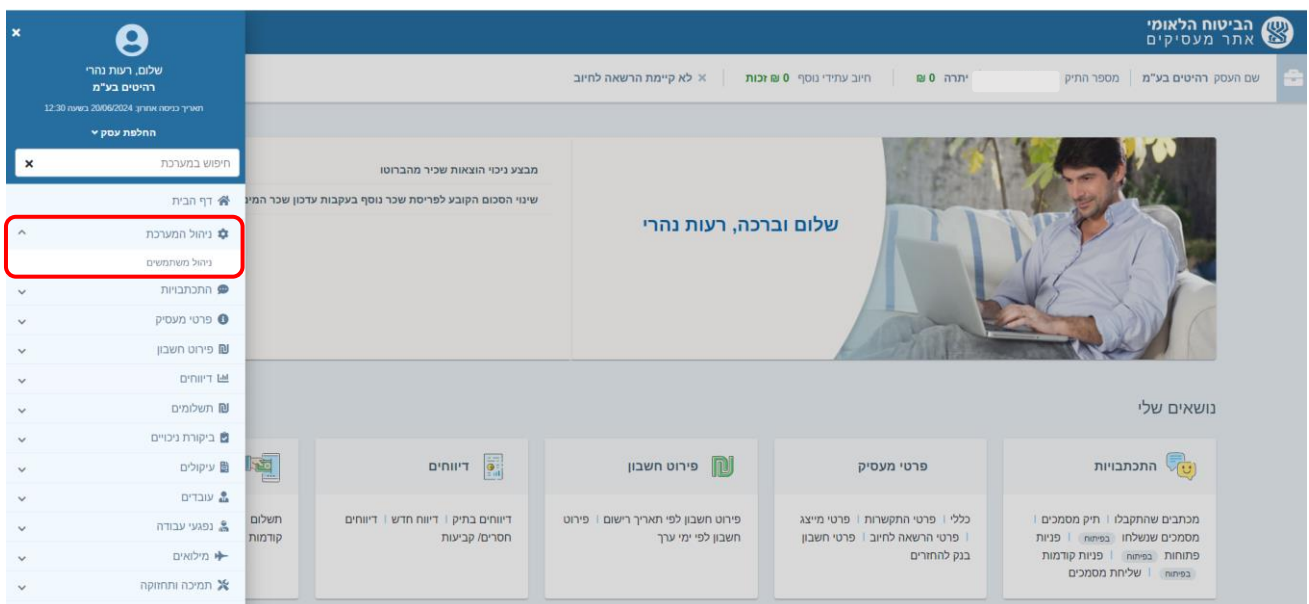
הביטוח הלאומי
אתר מעסיקים

שם העסק רהיטים בע"מ | מספר התיק | יתרה 0 ₪ | חיוב עתידי נוסף 0 ₪ זכות | ✕ לא קיימת הרשאה לחיוב

×
שלום, רעות נהרי
רהיטים בע"מ
תאריך כניסה אחרון: 20/06/2024 בשעה 12:30
החלפת עסק
חיפוש במערכת ×
דף הבית
ניהול המערכת
ניהול משתמשים
התכתבויות
פרטי מעסיק
פירוט חשבון
דיווחים
תשלומים
ביקורת ניכויים
עיקולים
עובדים
נפגעי עבודה
מילואים
תמיכה ותחזוקה

מבצע ניכוי הוצאות שכיר מהברוטו
שינוי הסכום הקובע לפריסת שכר נוסף בעקבות עדכון שכר המינ

שלום וברכה, רעות נהרי

נושאים שלי

התכתבויות
מכתבים שהתקבלו | תיק מסמכים | מסמכים שנשלחו בפיתוח | פניות פתוחות בפיתוח | פניות קודמות בפיתוח | שליחת מסמכים

פרטי מעסיק
כללי | פרטי התקשרות | פרטי מייצג | פרטי הרשאה לחיוב | פרטי חשבון בנק להחזרים

פירוט חשבון
פירוט חשבון לפי תאריך רישום | פירוט חשבון לפי ימי ערך

דיווחים
דיווחים בתיק | דיווח חדש | דיווחים חסרים/ קביעות

תשלום
קודמות